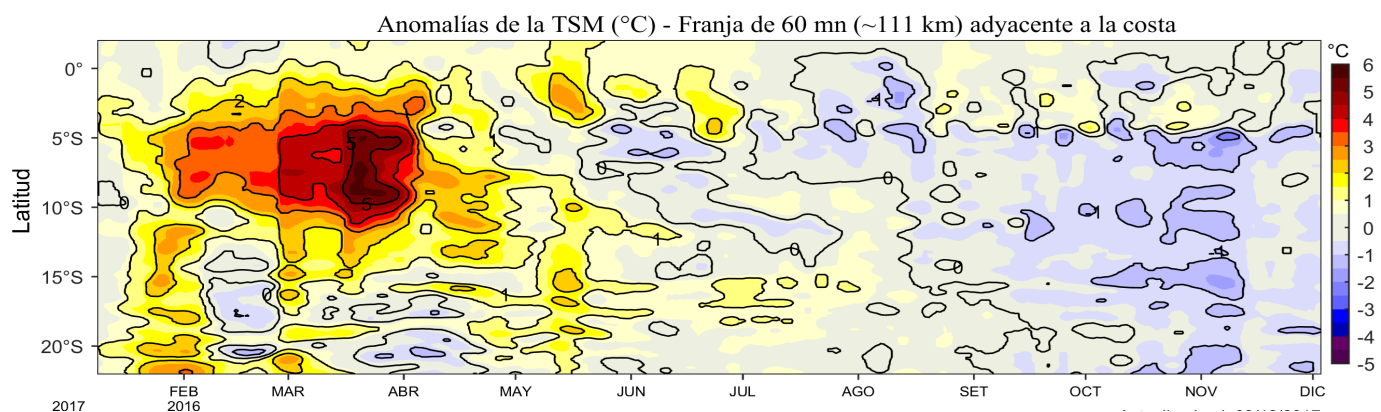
Anomalías de la TSM (°C) - Franja de 60 mn (~111 km) adyacente a la costa

°C
6
5
4
3
2
1
0
-1
-2
-3
-4
-5

Latitud
0°
5°S
10°S
15°S
20°S

2
5
5
0
1
0
0
1
-1
0
0
-1
-1
1
0
0
1
-1
-1

2017
FEB
2016
MAR
ABR
MAY
JUN
JUL
AGO
SET
OCT
NOV
DIC

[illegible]